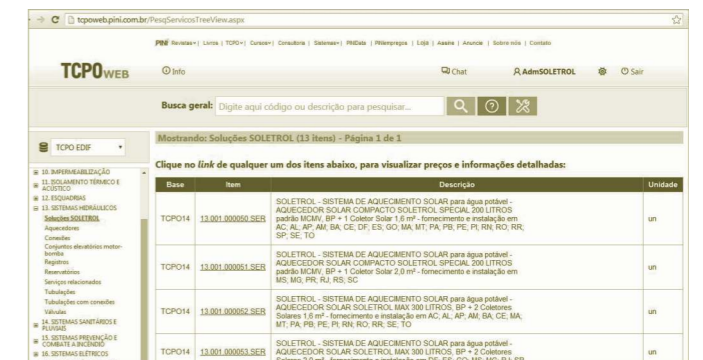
tcpoweb.pini.com.br/PesqServicosTreeView.aspx

PINI Revistas | Livros | TCPO | Cursos | Consultoria | Sistemas | PINIData | PINIemprega | Lojá | Assine | Anuncie | Sobre nós | Contato

TCPOWEB

Info

Chat

AdmSOLETROL

Sair

Busca geral: Digite aqui código ou descrição para pesquisar...

TCPO EDIF

10. IMPERMEABILIZAÇÃO
11. ISOLAMENTO TÉRMICO E ACÚSTICO
12. ESQUADRIAS
13. SISTEMAS HIDRÁULICOS
Soluções SOLETROL
Aquecedores
Conexões
Conjuntos elevatórios motor-bomba
Registros
Reservatórios
Serviços relacionados
Tubulações
Tubulações com conexões
Válvulas
14. SISTEMAS SANITÁRIOS E PLUVIAIS
15. SISTEMAS PREVENÇÃO E COMBATE A INCÊNDIO
16. SISTEMAS ELÉTRICOS

Mostrando: Soluções SOLETROL (13 itens) - Página 1 de 1

Clique no link de qualquer um dos itens abaixo, para visualizar preços e informações detalhadas:

| Base | Item | Descrição | Unidade |
|---|---|---|---|
| TCPO14 | 13.001.000050.SER | SOLETROL - SISTEMA DE AQUECIMENTO SOLAR para água potável - AQUECEDOR SOLAR COMPACTO SOLETROL SPECIAL 200 LITROS padrão MCMV, BP + 1 Coletor Solar 1,6 m² - fornecimento e instalação em AC; AL; AP; AM; BA; CE; DF; ES; GO; MA; MT; PA; PB; PE; PI; RN; RO; RR; SP; SE; TO | un |
| TCPO14 | 13.001.000051.SER | SOLETROL - SISTEMA DE AQUECIMENTO SOLAR para água potável - AQUECEDOR SOLAR COMPACTO SOLETROL SPECIAL 200 LITROS padrão MCMV, BP + 1 Coletor Solar 2,0 m² - fornecimento e instalação em MS; MG; PR; RJ; RS; SC | un |
| TCPO14 | 13.001.000052.SER | SOLETROL - SISTEMA DE AQUECIMENTO SOLAR para água potável - AQUECEDOR SOLAR SOLETROL MAX 300 LITROS, BP + 2 Coletores Solares 1,6 m² - fornecimento e instalação em AC; AL; AP; AM; BA; CE; MA; MT; PA; PB; PE; PI; RN; RO; RR; SE; TO | un |
| TCPO14 | 13.001.000053.SER | SOLETROL - SISTEMA DE AQUECIMENTO SOLAR para água potável - AQUECEDOR SOLAR SOLETROL MAX 300 LITROS, BP + 2 Coletores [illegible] | un |